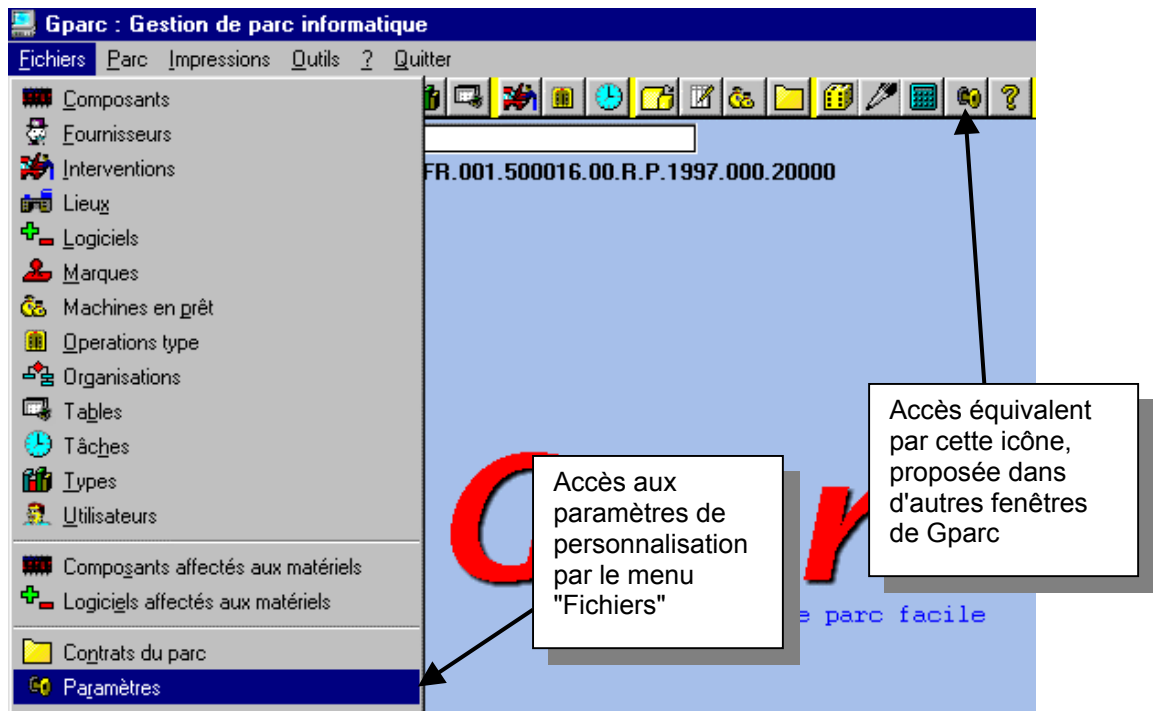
Gparc : Gestion de parc informatique

Fichiers Parc Impressions Outils ? Quitter

Composants
Fournisseurs
Interventions
Lieux
Logiciels
Marques
Machines en prêt
Operations type
Organisations
Tables
Tâches
Types
Utilisateurs

Composants affectés aux matériels
Logiciels affectés aux matériels

Contrats du parc
Paramètres

FR.001.500016.00.R.P.1997.000.20000

Accès aux paramètres de personnalisation par le menu "Fichiers"

Accès équivalent par cette icône, proposée dans d'autres fenêtres de Gparc

e parc facile